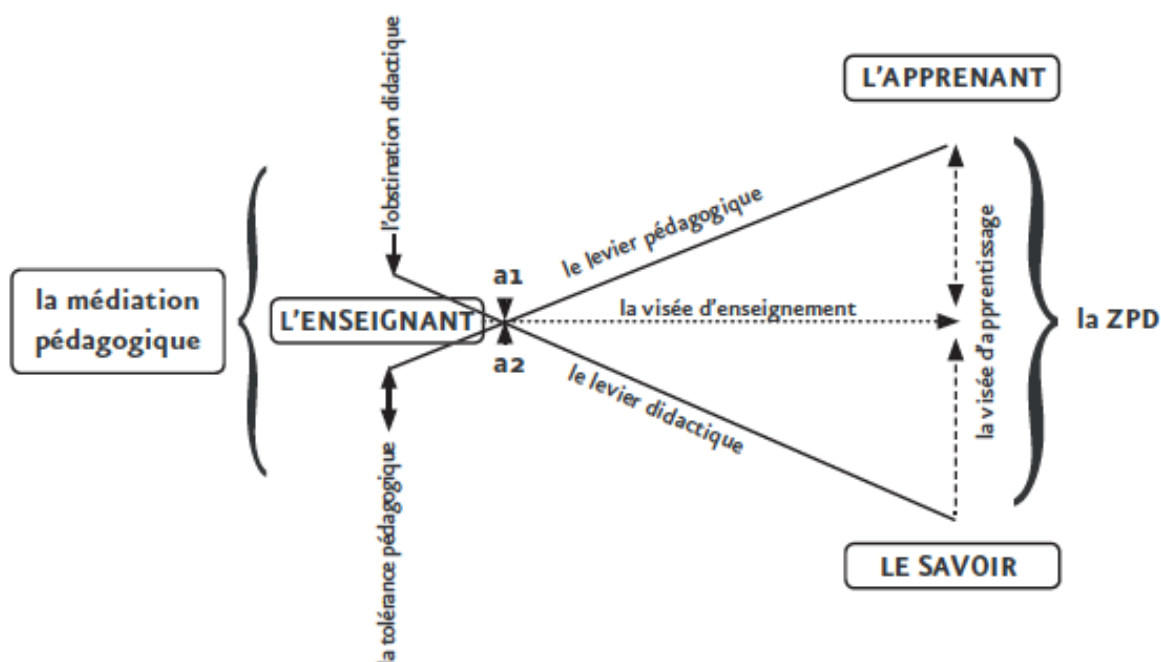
l'obstination didactique

L'APPRENANT

le levier pédagogique

la médiation pédagogique

a1

L'ENSEIGNANT

la visée d'enseignement

la visée d'apprentissage

la ZPD

a2

le levier didactique

la tolérance pédagogique

LE SAVOIR